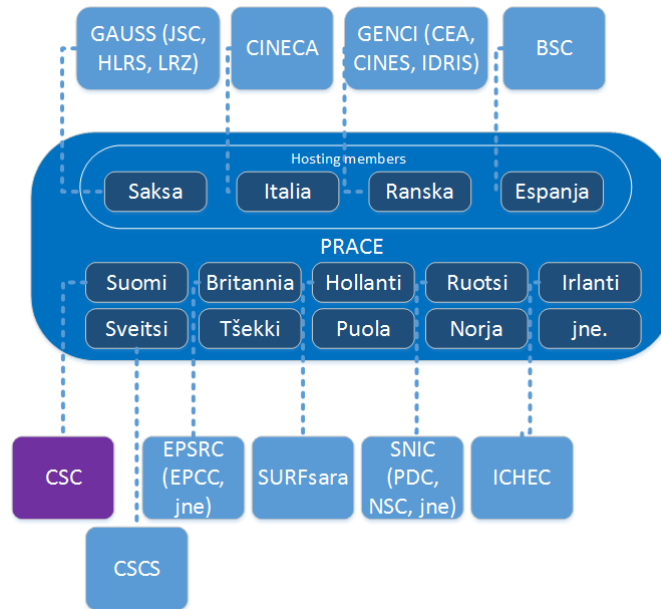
GAUSS (JSC, HLRS, LRZ)

CINECA

GENCI (CEA, CINES, IDRIS)

BSC

Hosting members

Saksa

Italia

Ranska

Espanja

PRACE

Suomi

Britannia

Hollanti

Ruotsi

Irlanti

Sveitsi

Tšekki

Puola

Norja

jne.

CSC

EPSRC (EPCC, jne)

SURFsara

SNIC (PDC, NSC, jne)

ICHEC

CSCS